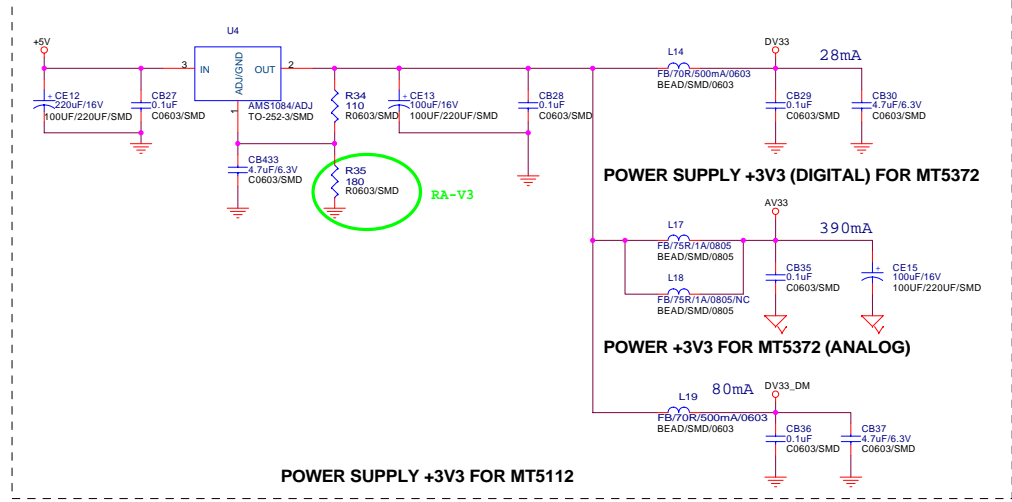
U4

+5V

3 IN

OUT 2

ADJ/GND

1

AMS1084/ADJ
TO-252-3/SMD

+ CE12
220uF/16V
100UF/220UF/SMD

CB27
0.1uF
C0603/SMD

R34
110
R0603/SMD

+ CE13
100uF/16V
100UF/220UF/SMD

CB28
0.1uF
C0603/SMD

CB433
4.7uF/6.3V
C0603/SMD

R35
180
R0603/SMD

RA-V3

L14
FB/70R/500mA/0603
BEAD/SMD/0603

DV33

28mA

CB29
0.1uF
C0603/SMD

CB30
4.7uF/6.3V
C0603/SMD

POWER SUPPLY +3V3 (DIGITAL) FOR MT5372

AV33

390mA

L17
FB/75R/1A/0805
BEAD/SMD/0805

L18
FB/75R/1A/0805/NC
BEAD/SMD/0805

CB35
0.1uF
C0603/SMD

+ CE15
100uF/16V
100UF/220UF/SMD

POWER +3V3 FOR MT5372 (ANALOG)

80mA

DV33_DM

L19
FB/70R/500mA/0603
BEAD/SMD/0603

CB36
0.1uF
C0603/SMD

CB37
4.7uF/6.3V
C0603/SMD

POWER SUPPLY +3V3 FOR MT5112